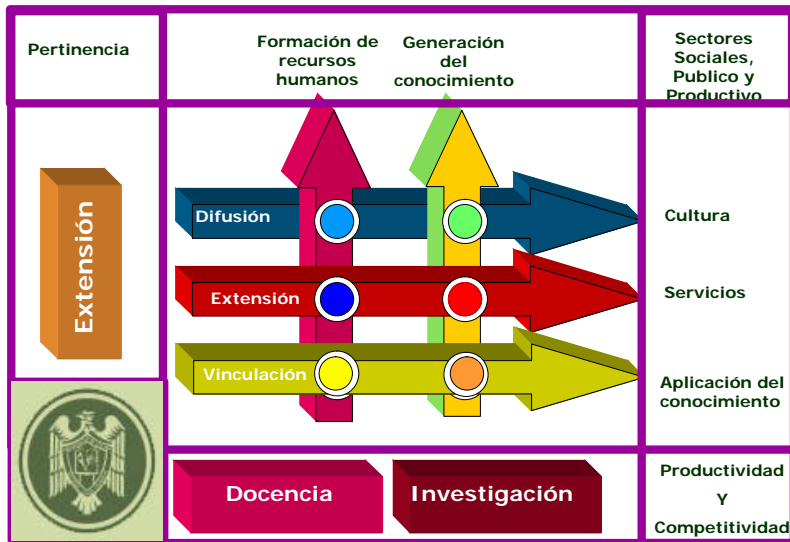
Pertinencia

Formación de recursos humanos

Generación del conocimiento

Sectores Sociales, Publico y Productivo

Extensión

Difusión

Extensión

Vinculación

Cultura

Servicios

Aplicación del conocimiento

Docencia

Investigación

Productividad Y Competitividad